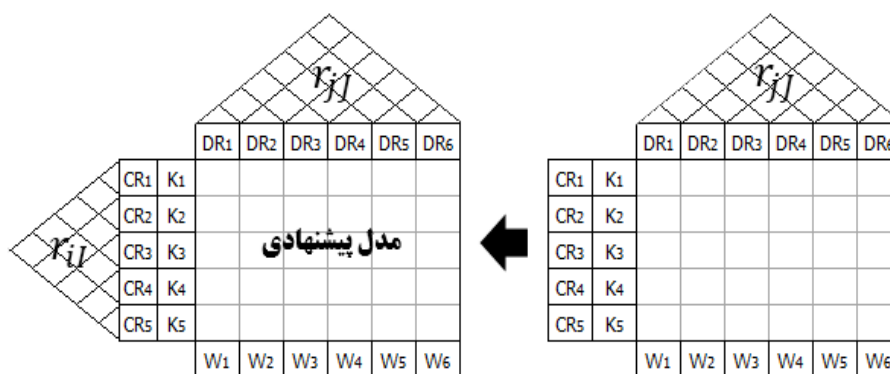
$r_{jJ}$

| | | DR1 | DR2 | DR3 | DR4 | DR5 | DR6 |
|---|---|---|---|---|---|---|---|
| CR1 | K1 | | | | | | |
| CR2 | K2 | | | | | | |
| CR3 | K3 | | | مدل پیشنهادی | | | |
| CR4 | K4 | | | | | | |
| CR5 | K5 | | | | | | |
| | | W1 | W2 | W3 | W4 | W5 | W6 |

$r_{iI}$

$r_{jJ}$

| | | DR1 | DR2 | DR3 | DR4 | DR5 | DR6 |
|---|---|---|---|---|---|---|---|
| CR1 | K1 | | | | | | |
| CR2 | K2 | | | | | | |
| CR3 | K3 | | | | | | |
| CR4 | K4 | | | | | | |
| CR5 | K5 | | | | | | |
| | | W1 | W2 | W3 | W4 | W5 | W6 |